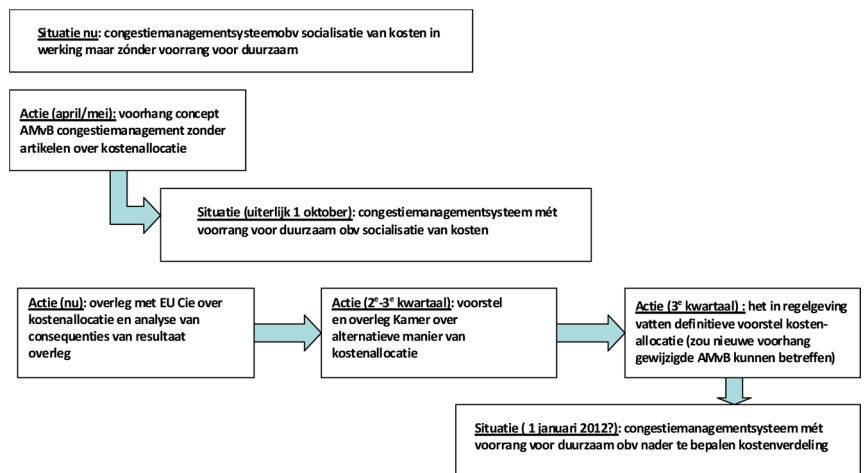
Situatie nu: congestiemanagementsysteemobv socialisatie van kosten in werking maar zónder voorrang voor duurzaam

Actie (april/mei): voorhang concept AMvB congestiemanagement zonder artikelen over kostenallocatie

Situatie (uiterlijk 1 oktober): congestiemanagementsysteem mét voorrang voor duurzaam obv socialisatie van kosten

Actie (nu): overleg met EU Cie over kostenallocatie en analyse van consequenties van resultaat overleg

Actie ($2^e$-$3^e$ kwartaal): voorstel en overleg Kamer over alternatieve manier van kostenallocatie

Actie ($3^e$ kwartaal) : het in regelgeving vatten definitieve voorstel kostenallocatie (zou nieuwe voorhang gewijzigde AMvB kunnen betreffen)

Situatie ( 1 januari 2012?): congestiemanagementsysteem mét voorrang voor duurzaam obv nader te bepalen kostenverdeling